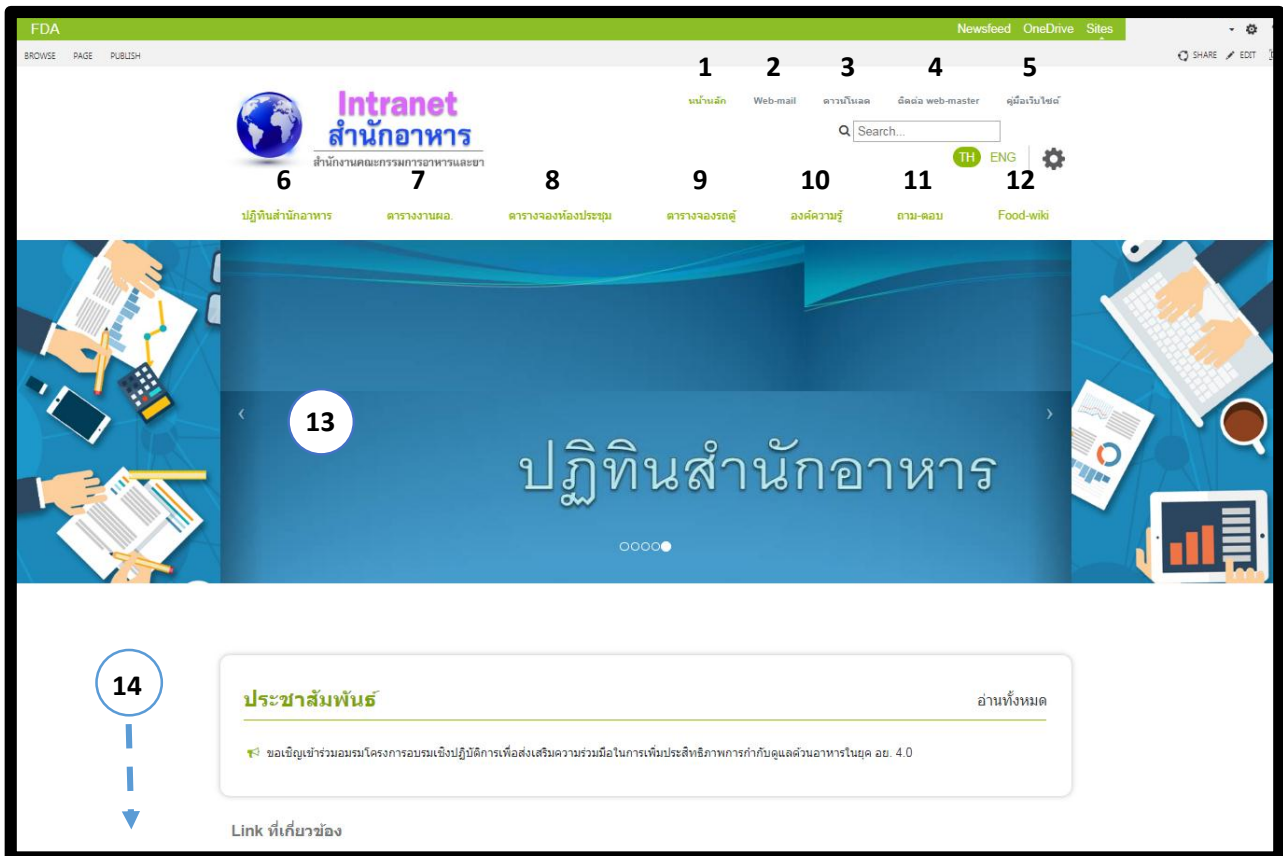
FDA

Newsfeed OneDrive Sites

BROWSE PAGE PUBLISH

SHARE EDIT

1 2 3 4 5

หน้าหลัก Web-mail ดาวน์โหลด ติดต่อ web-master คู่มือเว็บไซต์

Intranet
สำนักอาหาร
สำนักงานคณะกรรมการอาหารและยา

Search...

TH ENG

6 7 8 9 10 11 12

ปฏิทินสำนักอาหาร ตารางงานผอ. ตารางจองห้องประชุม ตารางจองรถตู้ องค์ความรู้ ถาม-ตอบ Food-wiki

13

ปฏิทินสำนักอาหาร

14

ประชาสัมพันธ์

อ่านทั้งหมด

ขอเชิญเข้าร่วมอบรมโครงการอบรมเชิงปฏิบัติการเพื่อส่งเสริมความร่วมมือในการเพิ่มประสิทธิภาพการกำกับดูแลด่วนอาหารในยุค อย. 4.0

Link ที่เกี่ยวข้อง